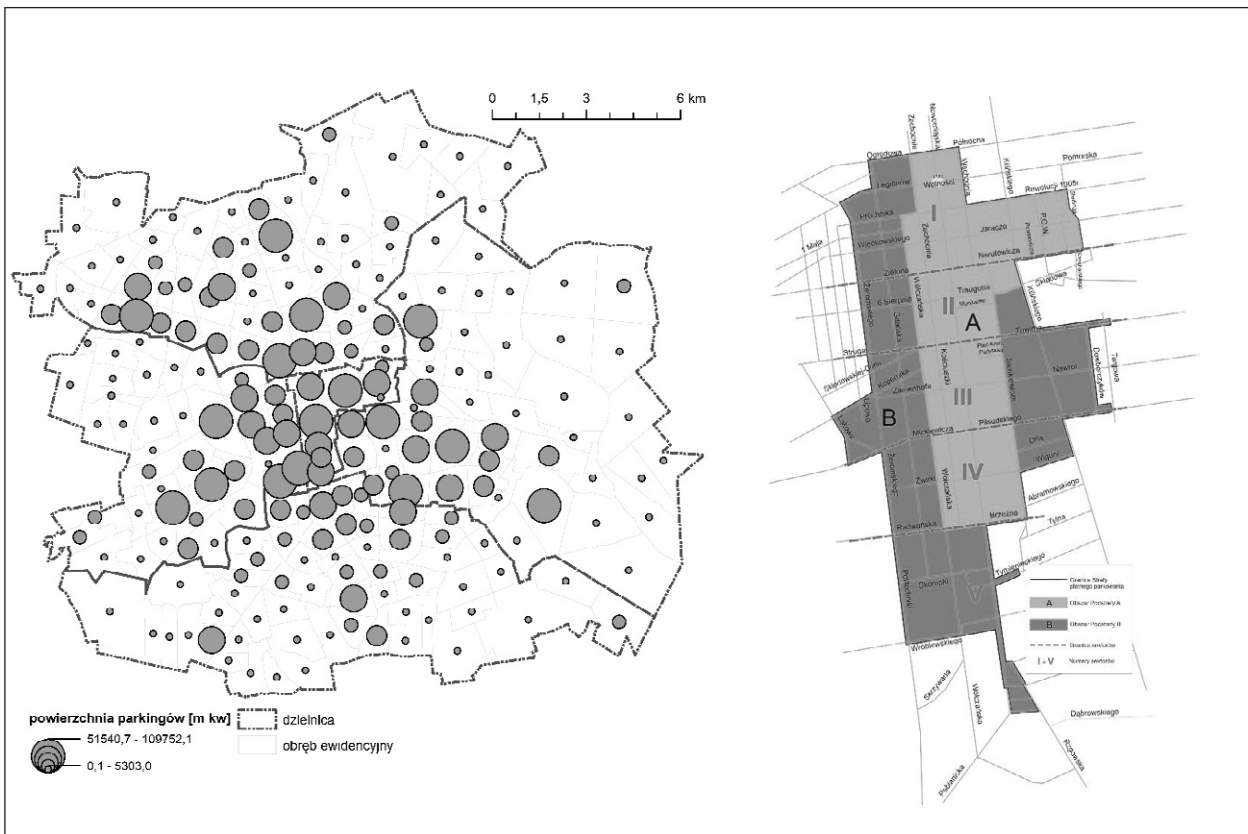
0 1,5 3 6 km

powierzchnia parkingów [m kw]
51540,7 - 109752,1
0,1 - 5303,0
dzielnica
obręb ewidencyjny

Północna
Pomorska
Ogrodowa
Zachodnia
Nowomiejska
Legionów
Wólczańska
Kilińskiego
Rewolucji 1905r.
Próchnika
Więckowskiego
I
Jaracza
P.C.W.
Narutowicza
1 Maja
Zielona
Traugutta
Gdańska
6 Sierpnia
II
A
Tuwima
Struga
Kościuszki
Sienkiewicza
Nawrot
Kopernika
Zielonej Góry
Łąkowa
B
III
Piłsudskiego
Mickiewicza
Żeromskiego
Orla
Wigury
IV
Abramowskiego
Zwirki
Radwańska
Brzeźna
Tylna
Politechniki
Okrzei
V
Wróblewskiego
Dąbrowskiego
Rzgowska
Skrzywana
Wólczańska
Piotrkowska
Targowa
Dowborczyków
Tymienieckiego

Granica Strefy płatnego parkowania
A Obszar Podstrefy A
B Obszar Podstrefy B
Granica sektorów
I - V Numery sektorów